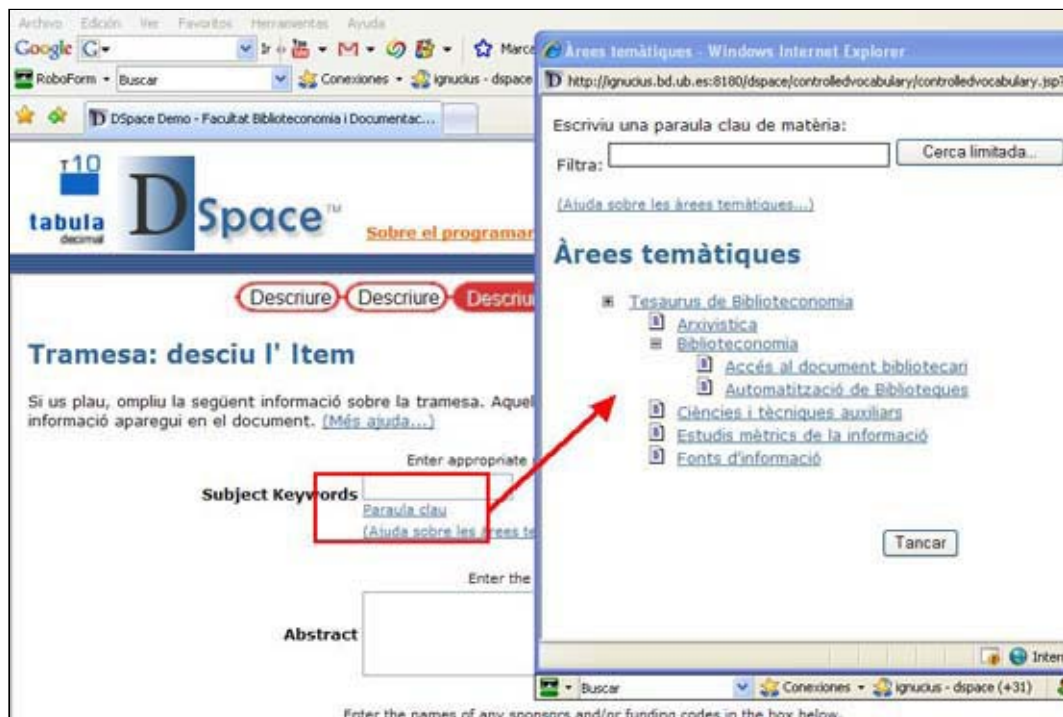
Archivo Edición Ver Favoritos Herramientas Ayuda
Google G- Ir Marca
RoboForm - Buscar Conexiones - ignucius - dspace
DSpace Demo - Facultat Biblioteconomia i Documentac...
T10 tabula decimal DSpace™
Sobre el programar
Descriure Descriure Descriu
Tramesa: desciu l' Item
Si us plau, ompliu la següent informació sobre la tramesa. Aquel informació aparegui en el document. (Més ajuda...)
Enter appropriate
Subject Keywords
Paraula clau
(Ajuda sobre les àrees te
Enter the
Abstract
Enter the names of any sponsors and/or funding codes in the box below.

Àrees temàtiques - Windows Internet Explorer
http://ignucius.bd.ub.es:8180/dspace/controlledvocabulary/controlledvocabulary.jsp?
Escriviu una paraula clau de matèria:
Filtra:
Cerca limitada...
(Ajuda sobre les àrees temàtiques...)
Àrees temàtiques
Tesaurus de Biblioteconomia
Arxivística
Biblioteconomia
Accés al document bibliotecari
Automatització de Biblioteques
Ciències i tècniques auxiliars
Estudis mètrics de la informació
Fonts d'informació
Tancar
Inter
Buscar Conexiones - ignucius - dspace (+31)